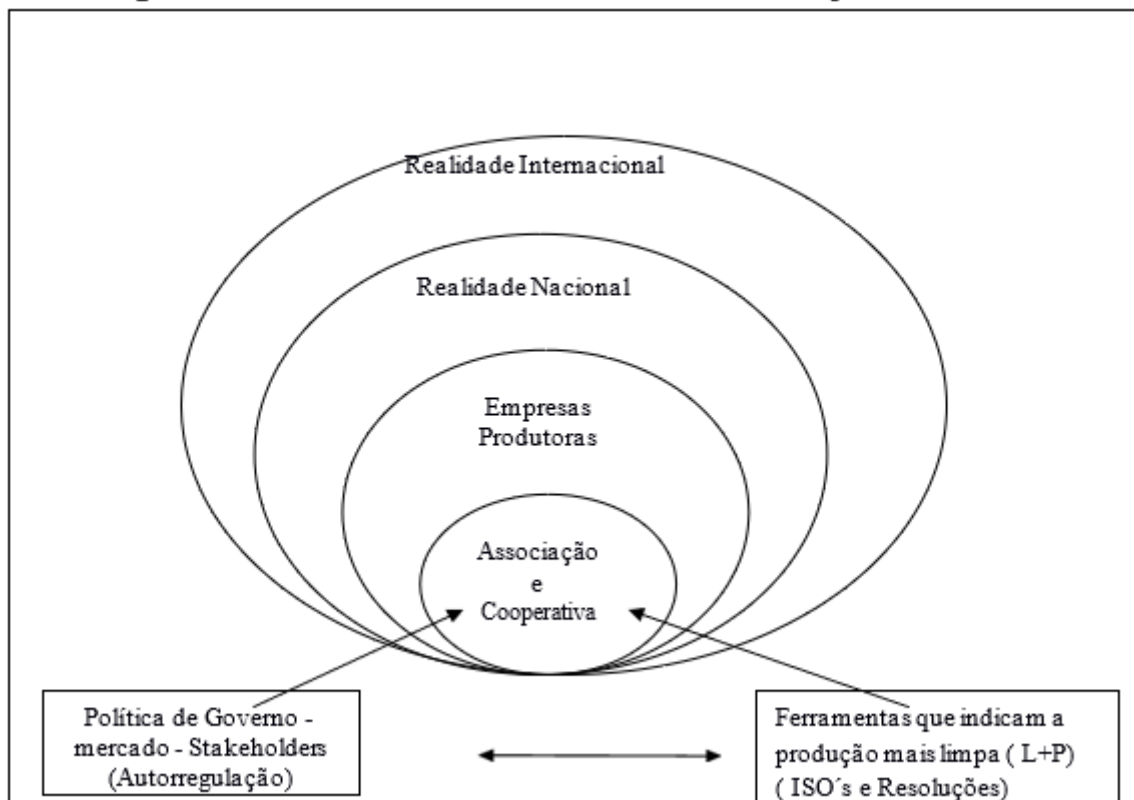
Realidade Internacional

Realidade Nacional

Empresas Produtoras

Associação e Cooperativa

Política de Governo - mercado - Stakeholders (Autorregulação)

Ferramentas que indicam a produção mais limpa ( L+P) ( ISO´s e Resoluções)